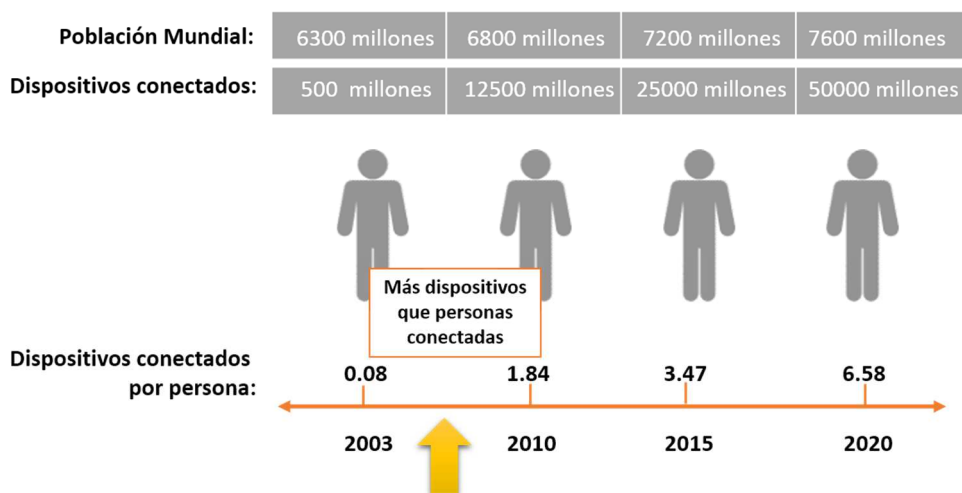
| Población Mundial: | 6300 millones | 6800 millones | 7200 millones | 7600 millones |
|---|---|---|---|---|
| Dispositivos conectados: | 500 millones | 12500 millones | 25000 millones | 50000 millones |

Más dispositivos que personas conectadas

Dispositivos conectados por persona:

0.08 1.84 3.47 6.58

2003 2010 2015 2020